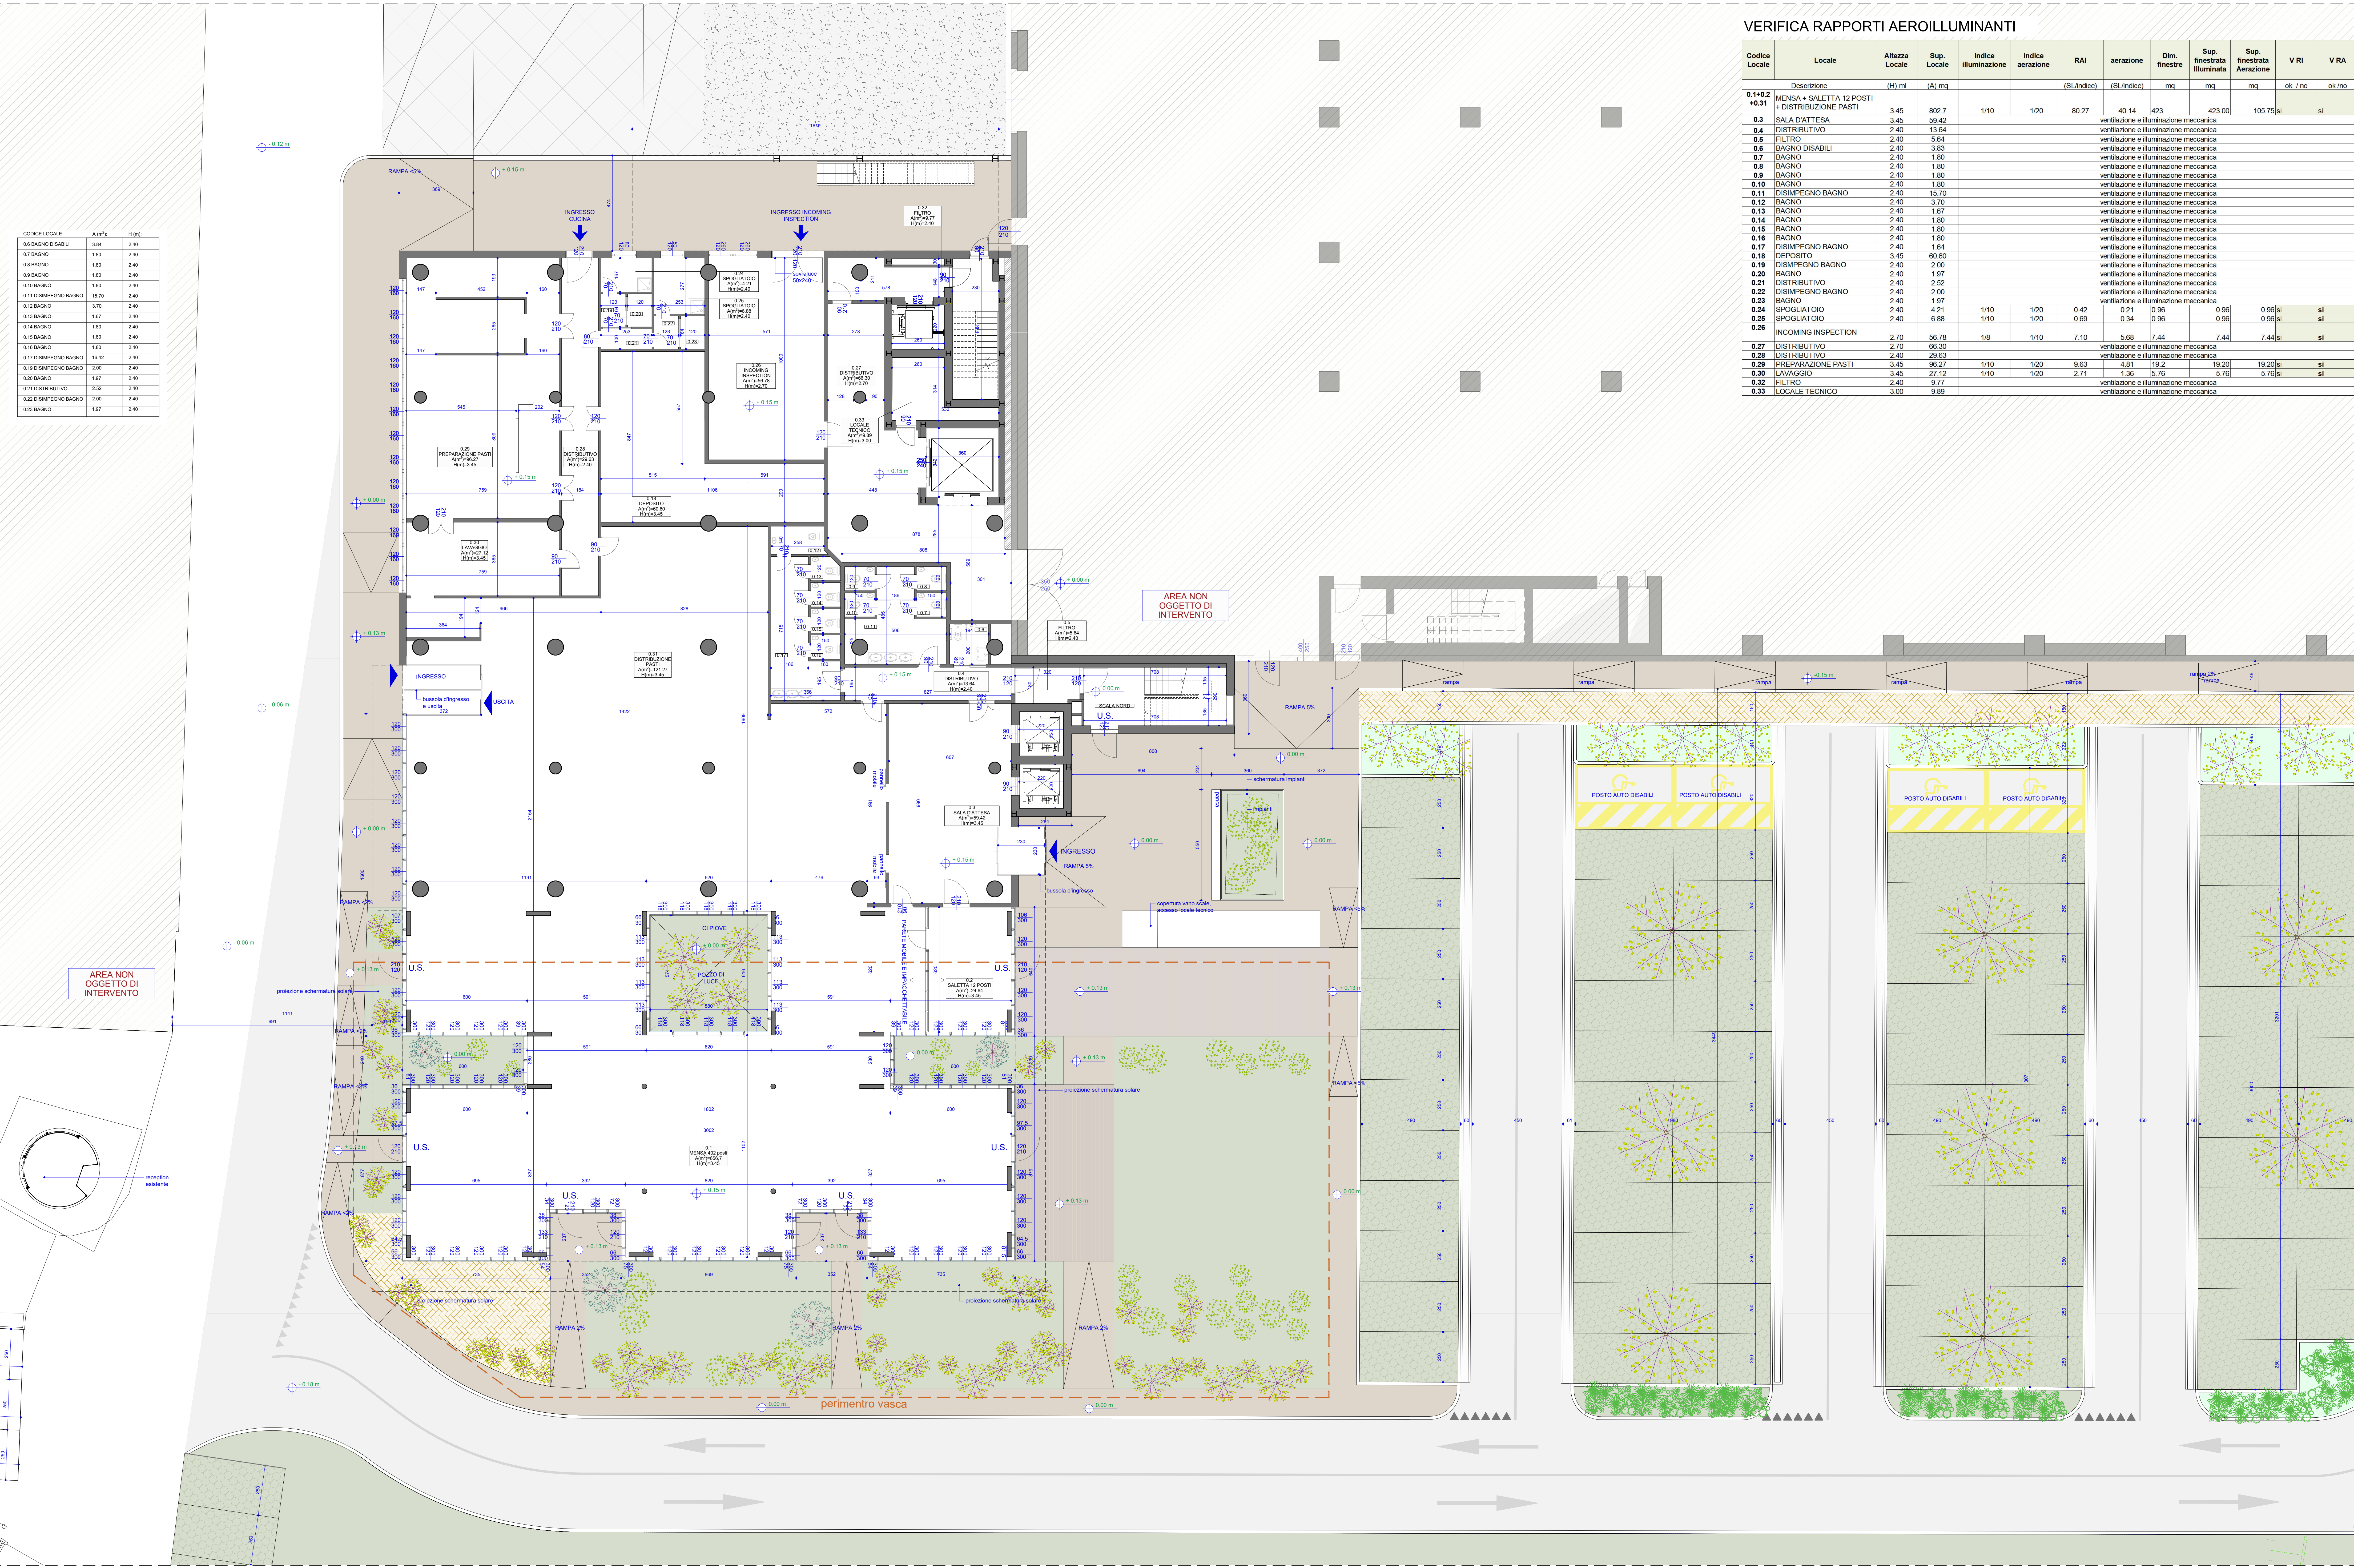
VERIFICA RAPPORTI AEROILLUMINANTI

| Codice Locale | Locale | Altezza Locale | Sup. Locale | indice illuminazione | indice aerazione | RAI | aerazione | Dim. finestre | Sup. finestrata Illuminata | Sup. finestrata Aerazione | V RI | V RA |
|---|---|---|---|---|---|---|---|---|---|---|---|---|
| | Descrizione | (H) ml | (A) mq | | | (SL/indice) | (SL/indice) | mq | mq | mq | ok / no | ok /no |
| 0.1+0.2 +0.31 | MENSA + SALETTA 12 POSTI + DISTRIBUZIONE PASTI | 3.45 | 802.7 | 1/10 | 1/20 | 80.27 | 40.14 | 423 | 423.00 | 105.75 | si | si |
| 0.3 | SALA D'ATTESA | 3.45 | 59.42 | ventilazione e illuminazione meccanica | | | | | | | | |
| 0.4 | DISTRIBUTIVO | 2.40 | 13.64 | ventilazione e illuminazione meccanica | | | | | | | | |
| 0.5 | FILTRO | 2.40 | 5.64 | ventilazione e illuminazione meccanica | | | | | | | | |
| 0.6 | BAGNO DISABILI | 2.40 | 3.83 | ventilazione e illuminazione meccanica | | | | | | | | |
| 0.7 | BAGNO | 2.40 | 1.80 | ventilazione e illuminazione meccanica | | | | | | | | |
| 0.8 | BAGNO | 2.40 | 1.80 | ventilazione e illuminazione meccanica | | | | | | | | |
| 0.9 | BAGNO | 2.40 | 1.80 | ventilazione e illuminazione meccanica | | | | | | | | |
| 0.10 | BAGNO | 2.40 | 1.80 | ventilazione e illuminazione meccanica | | | | | | | | |
| 0.11 | DISIMPEGNO BAGNO | 2.40 | 15.70 | ventilazione e illuminazione meccanica | | | | | | | | |
| 0.12 | BAGNO | 2.40 | 3.70 | ventilazione e illuminazione meccanica | | | | | | | | |
| 0.13 | BAGNO | 2.40 | 1.67 | ventilazione e illuminazione meccanica | | | | | | | | |
| 0.14 | BAGNO | 2.40 | 1.80 | ventilazione e illuminazione meccanica | | | | | | | | |
| 0.15 | BAGNO | 2.40 | 1.80 | ventilazione e illuminazione meccanica | | | | | | | | |
| 0.16 | BAGNO | 2.40 | 1.80 | ventilazione e illuminazione meccanica | | | | | | | | |
| 0.17 | DISIMPEGNO BAGNO | 2.40 | 1.64 | ventilazione e illuminazione meccanica | | | | | | | | |
| 0.18 | DEPOSITO | 3.45 | 60.60 | ventilazione e illuminazione meccanica | | | | | | | | |
| 0.19 | DISIMPEGNO BAGNO | 2.40 | 2.00 | ventilazione e illuminazione meccanica | | | | | | | | |
| 0.20 | BAGNO | 2.40 | 1.97 | ventilazione e illuminazione meccanica | | | | | | | | |
| 0.21 | DISTRIBUTIVO | 2.40 | 2.52 | ventilazione e illuminazione meccanica | | | | | | | | |
| 0.22 | DISIMPEGNO BAGNO | 2.40 | 2.00 | ventilazione e illuminazione meccanica | | | | | | | | |
| 0.23 | BAGNO | 2.40 | 1.97 | ventilazione e illuminazione meccanica | | | | | | | | |
| 0.24 | SPOGLIATOIO | 2.40 | 4.21 | 1/10 | 1/20 | 0.42 | 0.21 | 0.96 | 0.96 | 0.96 | si | si |
| 0.25 | SPOGLIATOIO | 2.40 | 6.88 | 1/10 | 1/20 | 0.69 | 0.34 | 0.96 | 0.96 | 0.96 | si | si |
| 0.26 | INCOMING INSPECTION | 2.70 | 56.78 | 1/8 | 1/10 | 7.10 | 5.68 | 7.44 | 7.44 | 7.44 | si | si |
| 0.27 | DISTRIBUTIVO | 2.70 | 66.30 | ventilazione e illuminazione meccanica | | | | | | | | |
| 0.28 | DISTRIBUTIVO | 2.40 | 29.63 | ventilazione e illuminazione meccanica | | | | | | | | |
| 0.29 | PREPARAZIONE PASTI | 3.45 | 96.27 | 1/10 | 1/20 | 9.63 | 4.81 | 19.2 | 19.20 | 19.20 | si | si |
| 0.30 | LAVAGGIO | 3.45 | 27.12 | 1/10 | 1/20 | 2.71 | 1.36 | 5.76 | 5.76 | 5.76 | si | si |
| 0.32 | FILTRO | 2.40 | 9.77 | ventilazione e illuminazione meccanica | | | | | | | | |
| 0.33 | LOCALE TECNICO | 3.00 | 9.89 | ventilazione e illuminazione meccanica | | | | | | | | |

| CODICE LOCALE | A (m²) | H (m) |
|---|---|---|
| 0.6 BAGNO DISABILI | 3.84 | 2.40 |
| 0.7 BAGNO | 1.80 | 2.40 |
| 0.8 BAGNO | 1.80 | 2.40 |
| 0.9 BAGNO | 1.80 | 2.40 |
| 0.10 BAGNO | 1.80 | 2.40 |
| 0.11 DISIMPEGNO BAGNO | 15.70 | 2.40 |
| 0.12 BAGNO | 3.70 | 2.40 |
| 0.13 BAGNO | 1.67 | 2.40 |
| 0.14 BAGNO | 1.80 | 2.40 |
| 0.15 BAGNO | 1.80 | 2.40 |
| 0.16 BAGNO | 1.80 | 2.40 |
| 0.17 DISIMPEGNO BAGNO | 16.42 | 2.40 |
| 0.19 DISIMPEGNO BAGNO | 2.00 | 2.40 |
| 0.20 BAGNO | 1.97 | 2.40 |
| 0.21 DISTRIBUTIVO | 2.52 | 2.40 |
| 0.22 DISIMPEGNO BAGNO | 2.00 | 2.40 |
| 0.23 BAGNO | 1.97 | 2.40 |

INGRESSO CUCINA
INGRESSO INCOMING INSPECTION
RAMPA 5%
0.32 FILTRO A(m²)=9.77 H(m)=2.40
0.24 SPOGLIATOIO A(m²)=4.21 H(m)=2.40
0.25 SPOGLIATOIO A(m²)=6.88 H(m)=2.40
0.26 INCOMING INSPECTION A(m²)=56.78 H(m)=2.70
0.27 DISTRIBUTIVO A(m²)=66.30 H(m)=2.70
0.33 LOCALE TECNICO A(m²)=9.89 H(m)=3.00
0.29 PREPARAZIONE PASTI A(m²)=96.27 H(m)=3.45
0.28 DISTRIBUTIVO A(m²)=29.63 H(m)=2.40
0.18 DEPOSITO A(m²)=60.60 H(m)=3.45
0.30 LAVAGGIO A(m²)=27.12 H(m)=3.45
0.31 DISTRIBUZIONE PASTI A(m²)=121.27 H(m)=3.45
0.4 DISTRIBUTIVO A(m²)=13.64 H(m)=2.40
0.5 FILTRO A(m²)=5.64 H(m)=2.40
0.3 SALA D'ATTESA A(m²)=59.42 H(m)=3.45
0.2 SALETTA 12 POSTI A(m²)=24.64 H(m)=3.45
0.1 MENSA 402 posti A(m²)=656.7 H(m)=3.45
INGRESSO
bussola d'ingresso e uscita
USCITA
AREA NON OGGETTO DI INTERVENTO
AREA NON OGGETTO DI INTERVENTO
SCALA NORD
U.S.
RAMPA 5%
schermatura impianti
impianti
INGRESSO
RAMPA 5%
bussola d'ingresso
copertura vano scale, accesso locale tecnico
CI PIOVE
POZZO DI LUCE
PARETE MOBILE E IMPACCHETTABILE
proiezione schermatura solare
RAMPA <2%
RAMPA 2%
RAMPA <5%
perimentro vasca
reception esistente
POSTO AUTO DISABILI
POSTO AUTO DISABILI
POSTO AUTO DISABILI
POSTO AUTO DISABILI
rampa
rampa 2%
sovraluce 50x240